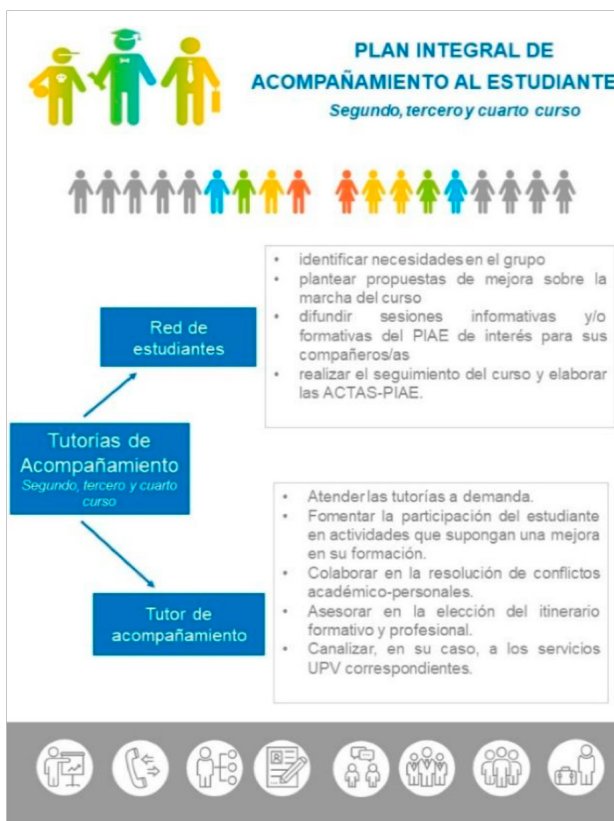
PLAN INTEGRAL DE ACOMPAÑAMIENTO AL ESTUDIANTE
Segundo, tercero y cuarto curso

Red de estudiantes

- identificar necesidades en el grupo
- plantear propuestas de mejora sobre la marcha del curso
- difundir sesiones informativas y/o formativas del PIAE de interés para sus compañeros/as
- realizar el seguimiento del curso y elaborar las ACTAS-PIAE.

Tutorías de Acompañamiento
Segundo, tercero y cuarto curso

Tutor de acompañamiento

- Atender las tutorías a demanda.
- Fomentar la participación del estudiante en actividades que supongan una mejora en su formación.
- Colaborar en la resolución de conflictos académico-personales.
- Asesorar en la elección del itinerario formativo y profesional.
- Canalizar, en su caso, a los servicios UPV correspondientes.